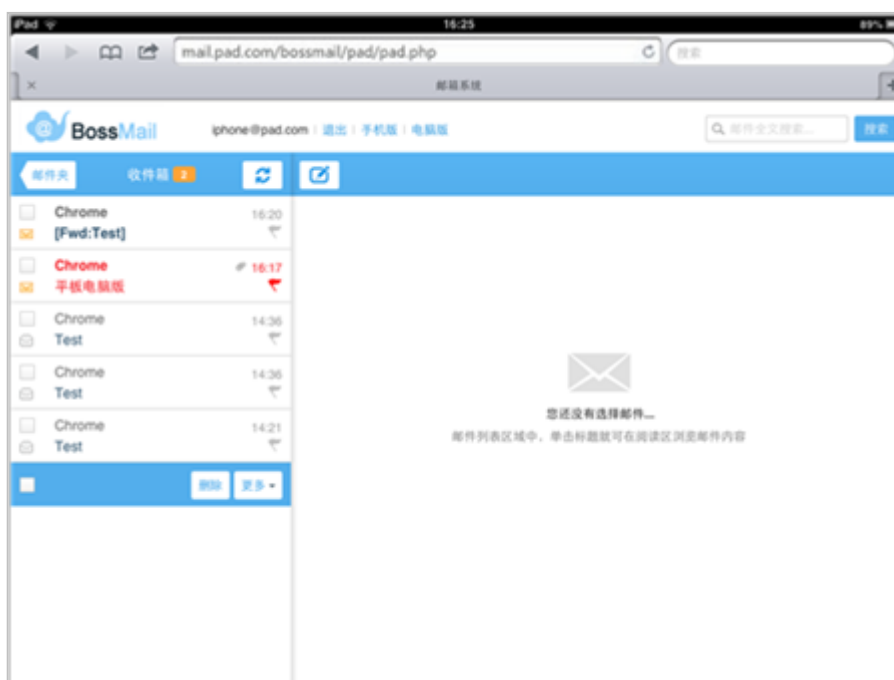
iPad
16:25
89%

mail.pad.com/bossmail/pad/pad.php
搜索

邮箱系统

BossMail
iphone@pad.com | 退出 | 手机版 | 电脑版
邮件全文搜索...
搜索

邮件夹
收件箱 2

Chrome
[Fwd:Test]
16:20

Chrome
平板电脑版
16:17

Chrome
Test
14:36

Chrome
Test
14:36

Chrome
Test
14:21

删除
更多

您还没有选择邮件...
邮件列表区域中，单击标题就可在阅读区浏览邮件内容